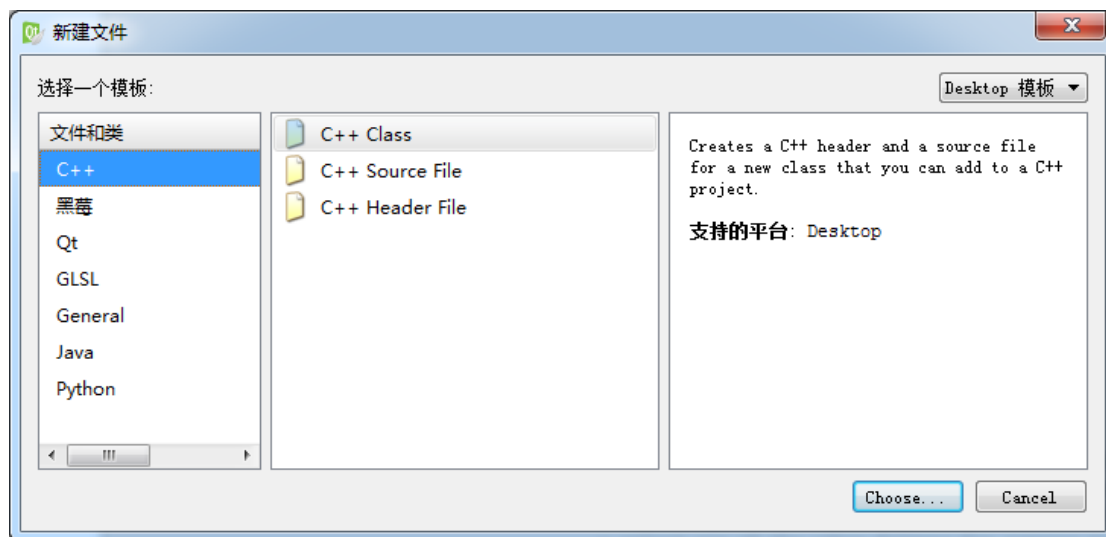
新建文件

选择一个模板:

Desktop 模板

文件和类
C++
黑莓
Qt
GLSL
General
Java
Python

C++ Class
C++ Source File
C++ Header File

Creates a C++ header and a source file for a new class that you can add to a C++ project.

**支持的平台**: Desktop

Choose...
Cancel